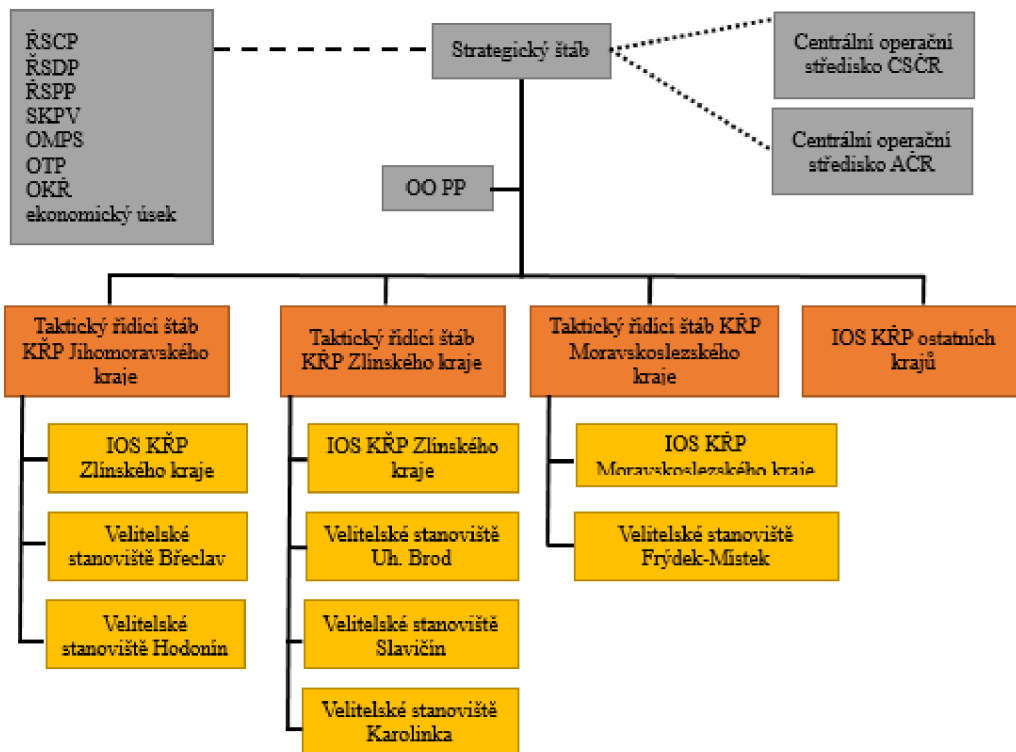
ŘSCP
ŘSDP
ŘSPP
SKPV
OMPS
OTP
OKŘ
ekonomický úsek

Strategický štáb

Centrální operační středisko CSČR

Centrální operační středisko AČR

OO PP

Taktický řídicí štáb KŘP Jihomoravského kraje

Taktický řídicí štáb KŘP Zlínského kraje

Taktický řídicí štáb KŘP Moravskoslezského kraje

IOS KŘP ostatních krajů

IOS KŘP Zlínského kraje

Velitelské stanoviště Břeclav

Velitelské stanoviště Hodonín

IOS KŘP Zlínského kraje

Velitelské stanoviště Uh. Brod

Velitelské stanoviště Slavičín

Velitelské stanoviště Karolinka

IOS KŘP Moravskoslezského kraje

Velitelské stanoviště Frýdek-Místek